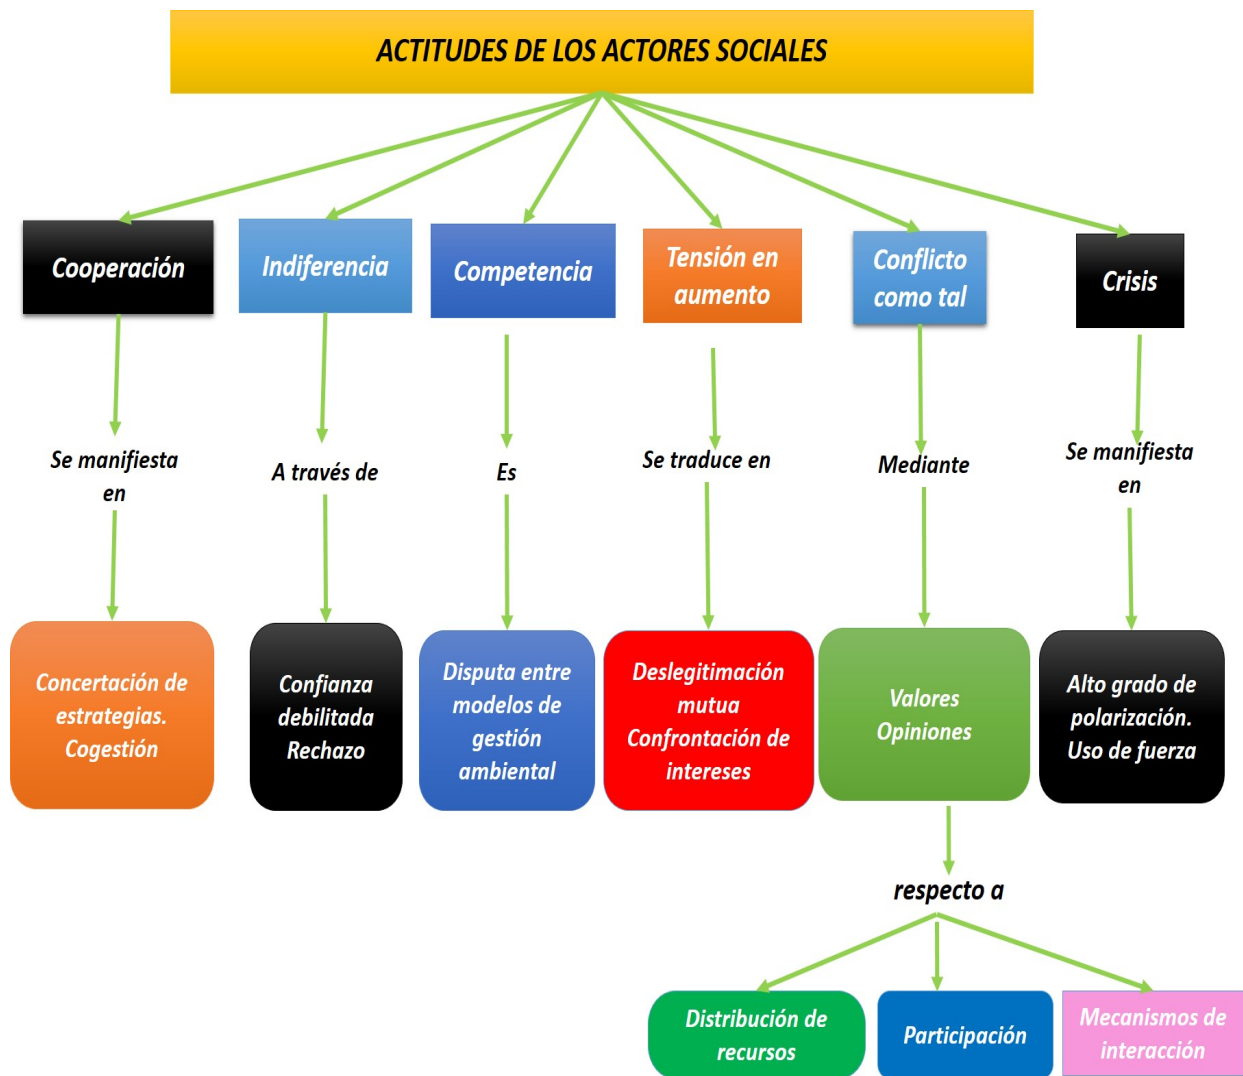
ACTITUDES DE LOS ACTORES SOCIALES

Cooperación

Se manifiesta en

Concertación de estrategias. Cogestión

Indiferencia

A través de

Confianza debilitada Rechazo

Competencia

Es

Disputa entre modelos de gestión ambiental

Tensión en aumento

Se traduce en

Deslegitimación mutua Confrontación de intereses

Conflicto como tal

Mediante

Valores Opiniones

respecto a

Distribución de recursos

Participación

Mecanismos de interacción

Crisis

Se manifiesta en

Alto grado de polarización. Uso de fuerza